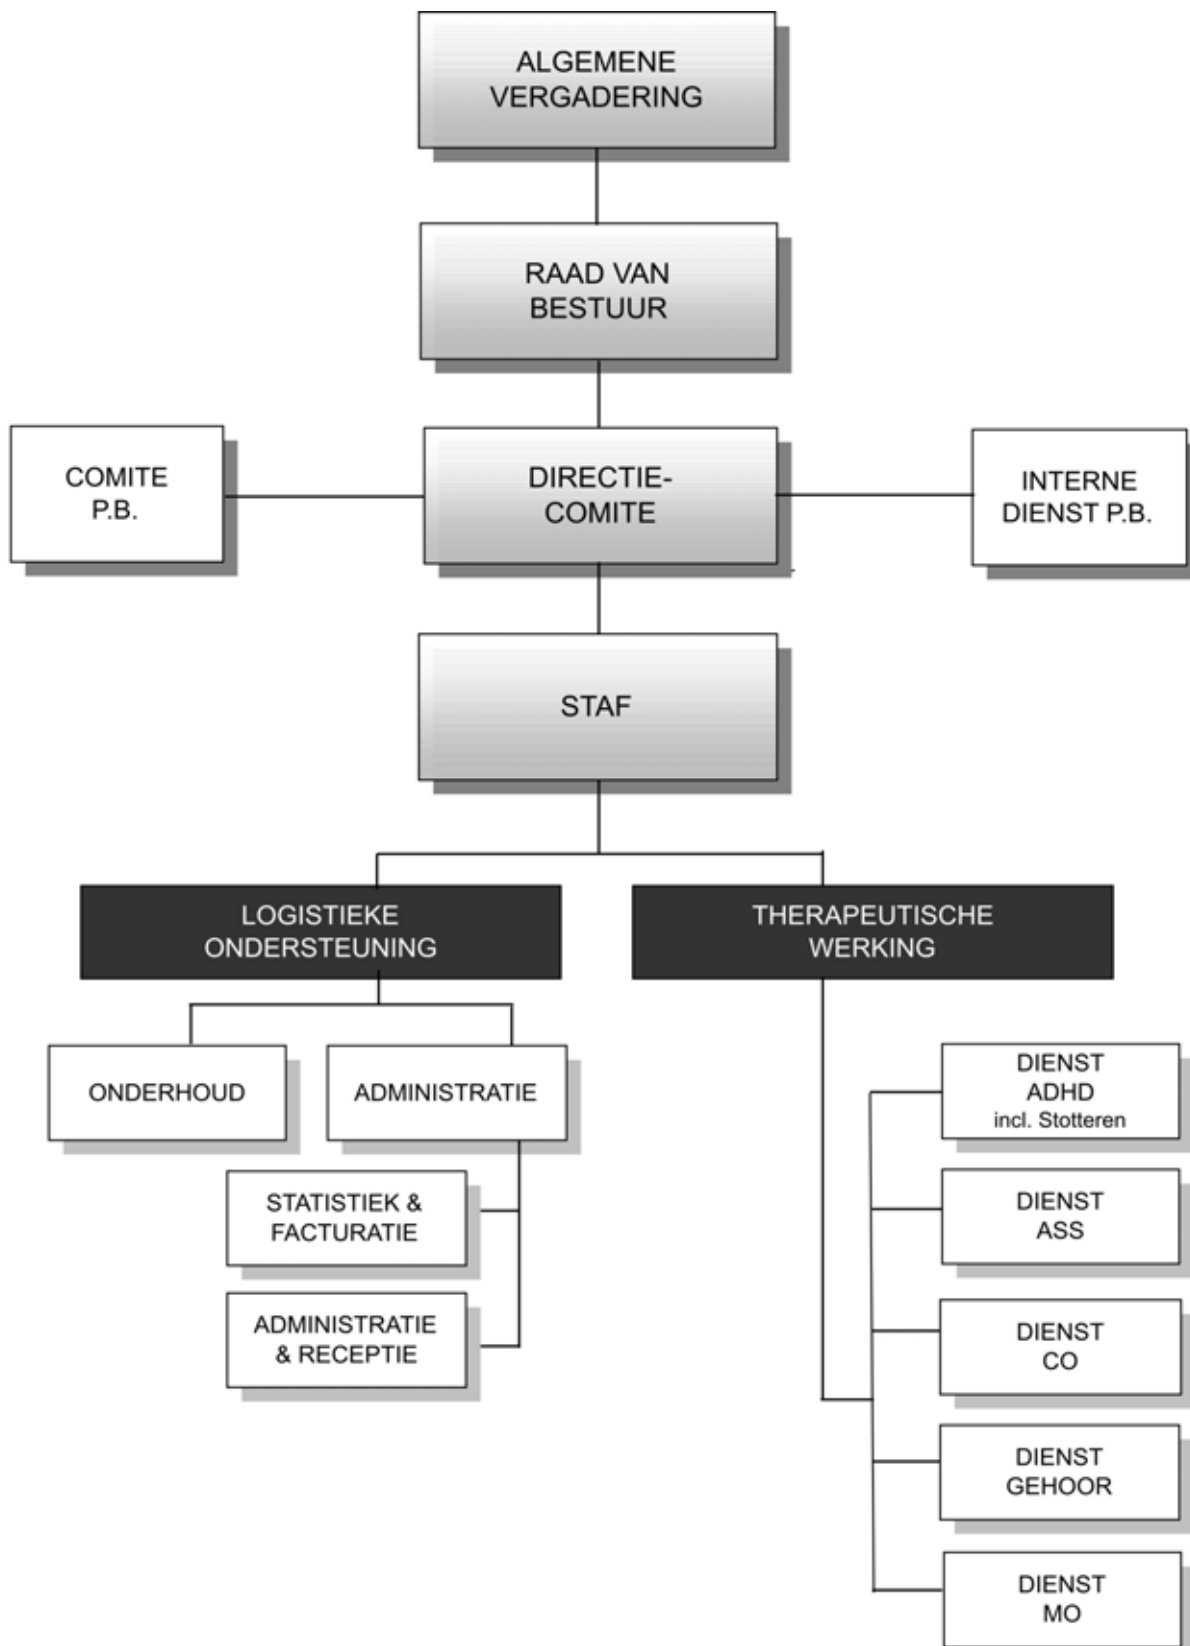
ALGEMENE VERGADERING

RAAD VAN BESTUUR

COMITE P.B.

DIRECTIE-COMITE

INTERNE DIENST P.B.

STAF

LOGISTIEKE ONDERSTEUNING

THERAPEUTISCHE WERKING

ONDERHOUD

ADMINISTRATIE

STATISTIEK & FACTURATIE

ADMINISTRATIE & RECEPTIE

DIENST ADHD incl. Stotteren

DIENST ASS

DIENST CO

DIENST GEHOOR

DIENST MO